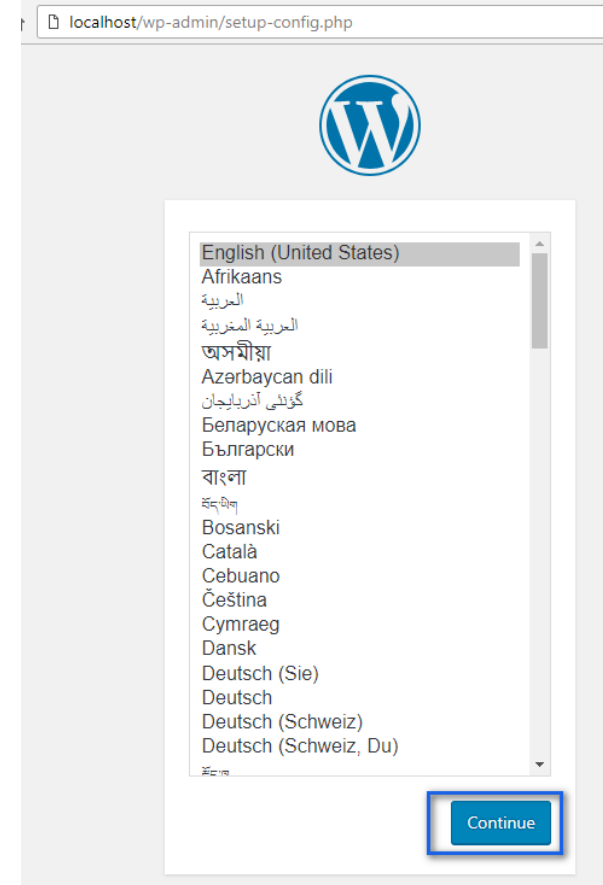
localhost/wp-admin/setup-config.php

English (United States)
Afrikaans
العربية
العربية المغربية
অসমীয়া
Azərbaycan dili
گؤنئی آذربایجان
Беларуская мова
Български
বাংলা
བོད་ཡིག
Bosanski
Català
Cebuano
Čeština
Cymraeg
Dansk
Deutsch (Sie)
Deutsch
Deutsch (Schweiz)
Deutsch (Schweiz, Du)
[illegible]

Continue